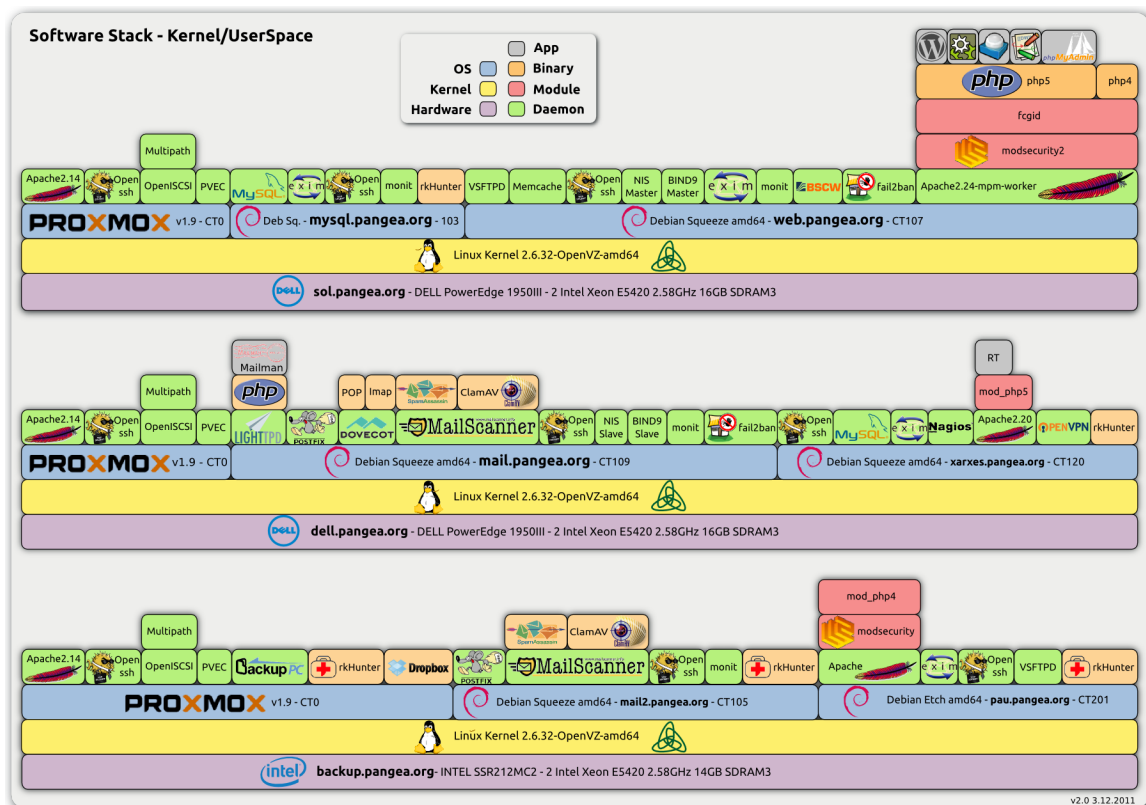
Software Stack - Kernel/UserSpace

| | |
|---|---|
| | App |
| OS | Binary |
| Kernel | Module |
| Hardware | Daemon |

phpMyAdmin
php php5
php4
fcgid
modsecurity2

Multipath
Apache2.14 Open ssh OpenISCSI PVEC MySQL exim Open ssh monit rkHunter VSFTPD Memcache Open ssh NIS Master BIND9 Master exim monit BSCW fail2ban Apache2.24-mpm-worker
PROXMOX v1.9 - CT0
Deb Sq. - mysql.pangea.org - 103
Debian Squeeze amd64 - web.pangea.org - CT107
Linux Kernel 2.6.32-OpenVZ-amd64
DELL sol.pangea.org - DELL PowerEdge 1950III - 2 Intel Xeon E5420 2.58GHz 16GB SDRAM3

Mailman
php
RT
Multipath
POP Imap SpamAssassin ClamAV
mod_php5
Apache2.14 Open ssh OpenISCSI PVEC LIGHTTPD POSTFIX DOVECOT MailScanner Open ssh NIS Slave BIND9 Slave monit fail2ban Open ssh MySQL exim Nagios Apache2.20 OPENVPN rkHunter
PROXMOX v1.9 - CT0
Debian Squeeze amd64 - mail.pangea.org - CT109
Debian Squeeze amd64 - xarxes.pangea.org - CT120
Linux Kernel 2.6.32-OpenVZ-amd64
DELL dell.pangea.org - DELL PowerEdge 1950III - 2 Intel Xeon E5420 2.58GHz 16GB SDRAM3

mod_php4
modsecurity
Multipath
SpamAssassin ClamAV
Apache2.14 Open ssh OpenISCSI PVEC BackupPC rkHunter Dropbox POSTFIX MailScanner Open ssh monit rkHunter Apache exim Open ssh VSFTPD rkHunter
PROXMOX v1.9 - CT0
Debian Squeeze amd64 - mail2.pangea.org - CT105
Debian Etch amd64 - pau.pangea.org - CT201
Linux Kernel 2.6.32-OpenVZ-amd64
intel backup.pangea.org- INTEL SSR212MC2 - 2 Intel Xeon E5420 2.58GHz 14GB SDRAM3

v2.0 3.12.2011